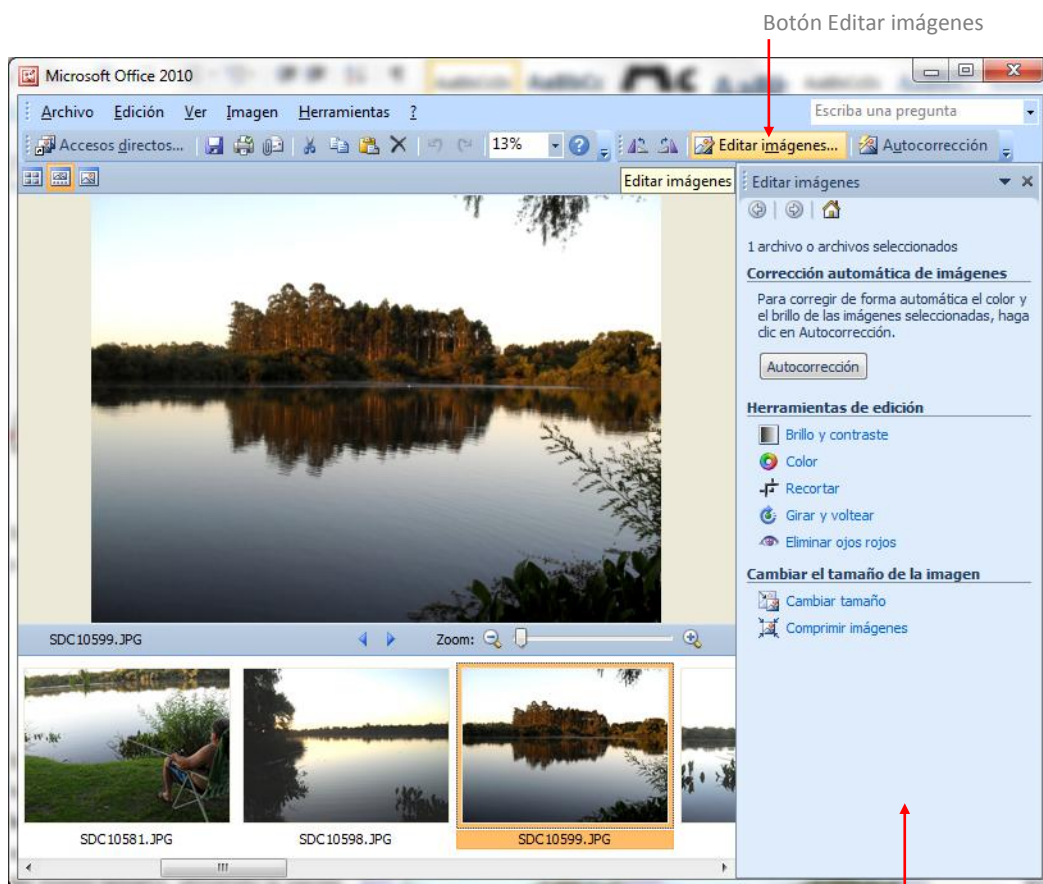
Botón Editar imágenes

Microsoft Office 2010

Archivo Edición Ver Imagen Herramientas ?

Escriba una pregunta

Accesos directos... 13% Editar imágenes... Autocorrección

Editar imágenes

Editar imágenes

1 archivo o archivos seleccionados

Corrección automática de imágenes

Para corregir de forma automática el color y el brillo de las imágenes seleccionadas, haga clic en Autocorrección.

Autocorrección

Herramientas de edición

Brillo y contraste

Color

Recortar

Girar y voltear

Eliminar ojos rojos

Cambiar el tamaño de la imagen

Cambiar tamaño

Comprimir imágenes

SDC10599.JPG

Zoom:

SDC10581.JPG

SDC10598.JPG

SDC10599.JPG